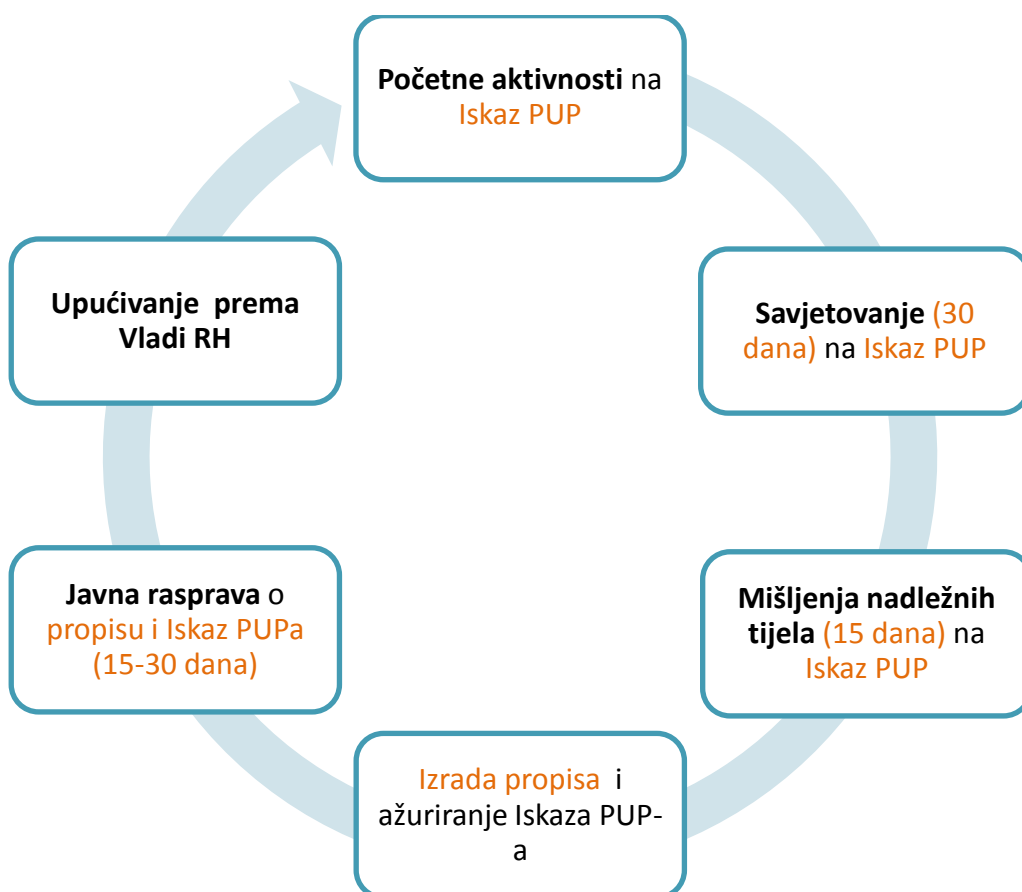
Početne aktivnosti na Iskaz PUP

Savjetovanje (30 dana) na Iskaz PUP

Mišljenja nadležnih tijela (15 dana) na Iskaz PUP

Izrada propisa i ažuriranje Iskaza PUP-a

Javna rasprava o propisu i Iskaz PUPa (15-30 dana)

Upućivanje prema Vladi RH